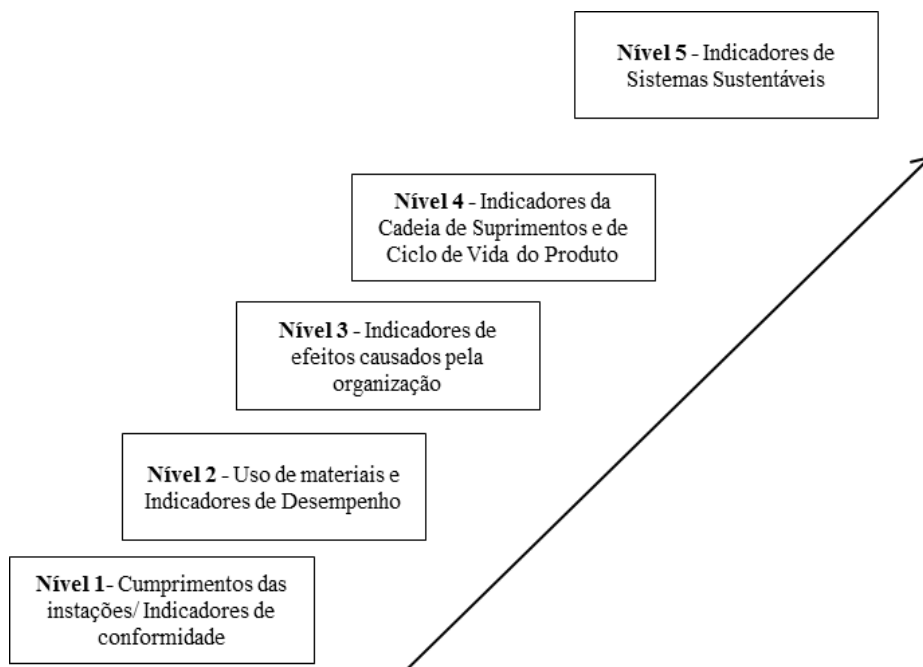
**Nível 5** - Indicadores de Sistemas Sustentáveis

**Nível 4** - Indicadores da Cadeia de Suprimentos e de Ciclo de Vida do Produto

**Nível 3** - Indicadores de efeitos causados pela organização

**Nível 2** - Uso de materiais e Indicadores de Desempenho

**Nível 1**- Cumprimentos das instações/ Indicadores de conformidade